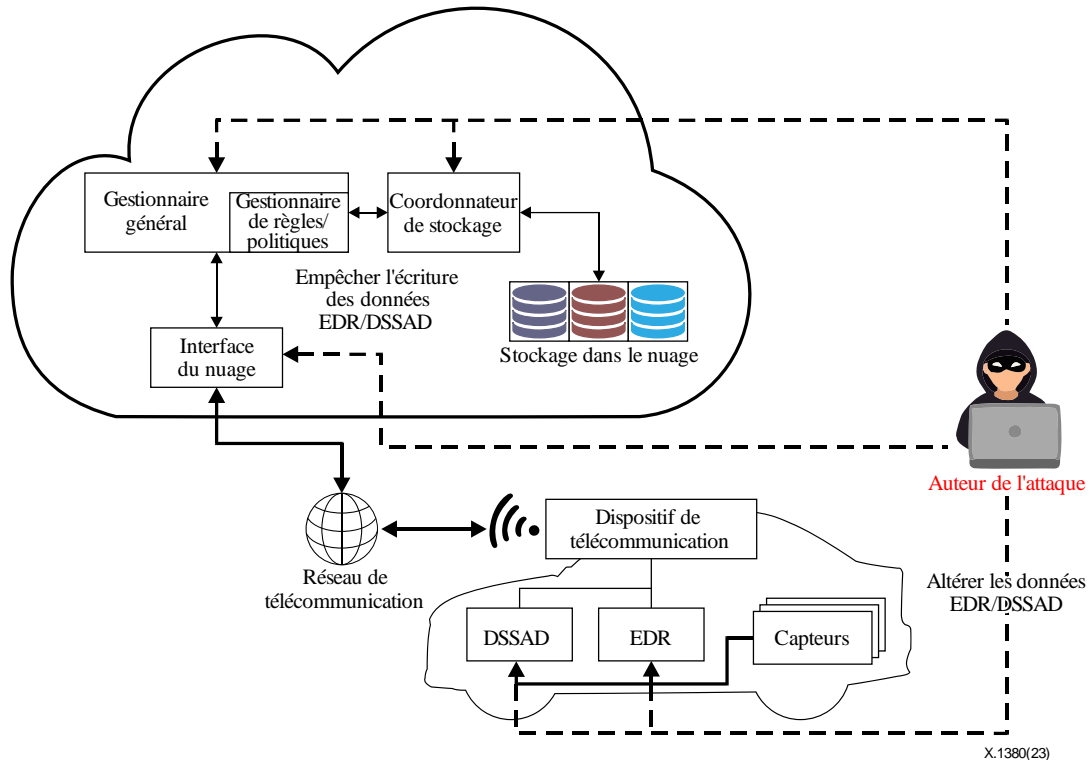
Gestionnaire général

Gestionnaire de règles/ politiques

Coordonnateur de stockage

Empêcher l'écriture des données EDR/DSSAD

Interface du nuage

Stockage dans le nuage

Auteur de l'attaque

Réseau de télécommunication

Dispositif de télécommunication

Altérer les données EDR/DSSAD

DSSAD

EDR

Capteurs

X.1380(23)